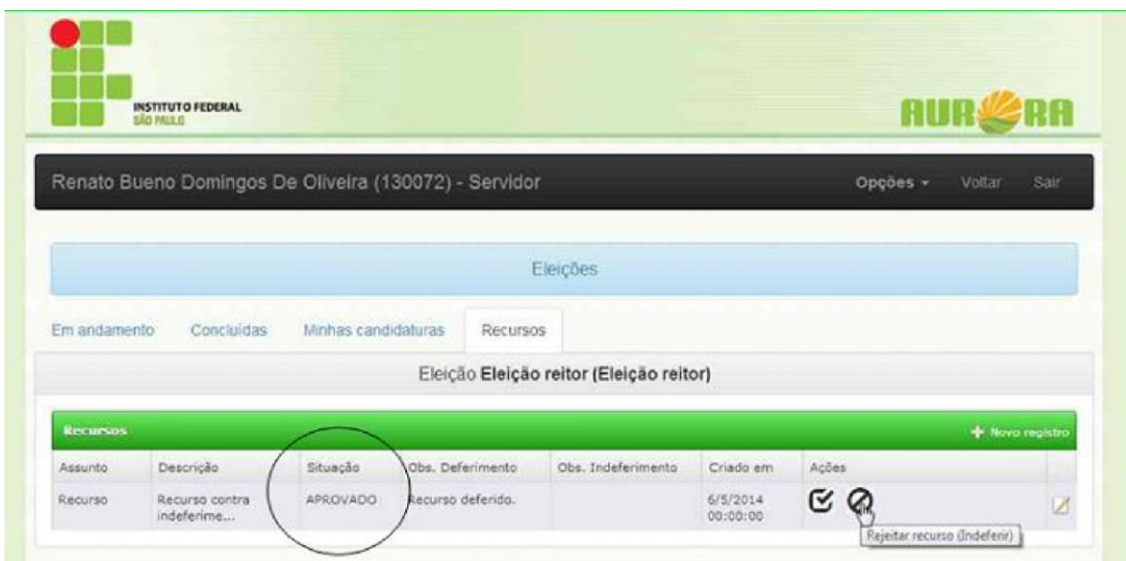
INSTITUTO FEDERAL
SÃO PAULO

AURORA

Renato Bueno Domingos De Oliveira (130072) - Servidor

Opções ▾ Voltar Sair

Eleições

Em andamento Concluídas Minhas candidaturas Recursos

Eleição **Eleição reitor (Eleição reitor)**

Recursos

+ Novo registro

| Assunto | Descrição | Situação | Obs. Deferimento | Obs. Indeferimento | Criado em | Ações |
|---|---|---|---|---|---|---|
| Recurso | Recurso contra indeferime... | APROVADO | Recurso deferido. | | 6/5/2014 00:00:00 | |

Rejeitar recurso (Indeferir)